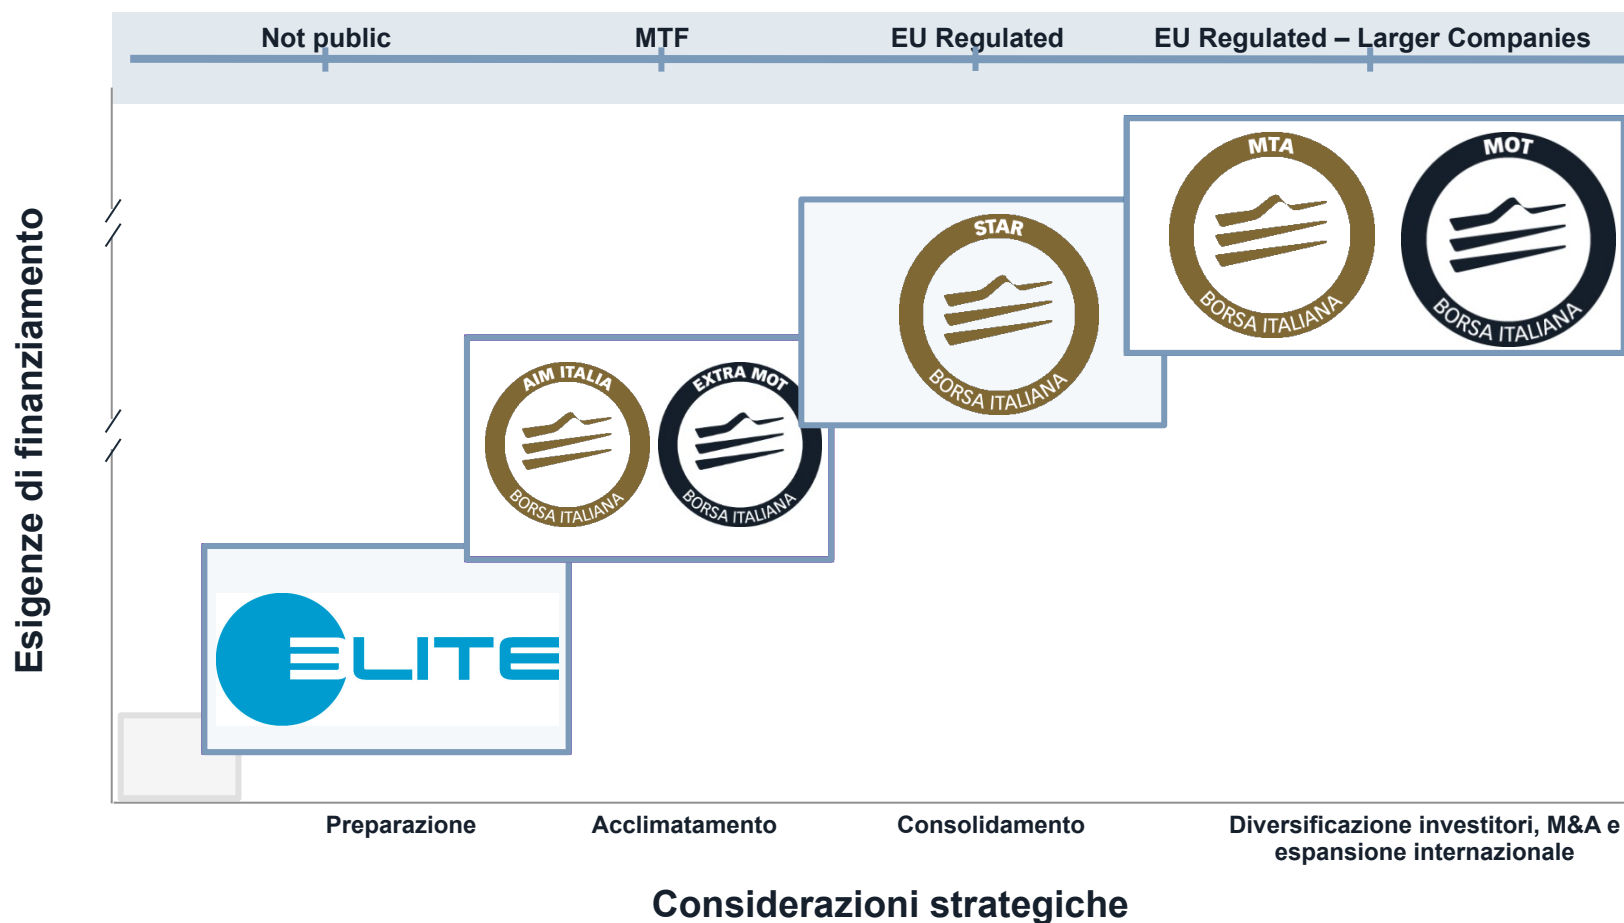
Not public

MTF

EU Regulated

EU Regulated – Larger Companies

Esigenze di finanziamento

MTA
BORSA ITALIANA

MOT
BORSA ITALIANA

STAR
BORSA ITALIANA

AIM ITALIA
BORSA ITALIANA

EXTRA MOT
BORSA ITALIANA

ELITE

Preparazione

Acclimatamento

Consolidamento

Diversificazione investitori, M&A e espansione internazionale

Considerazioni strategiche